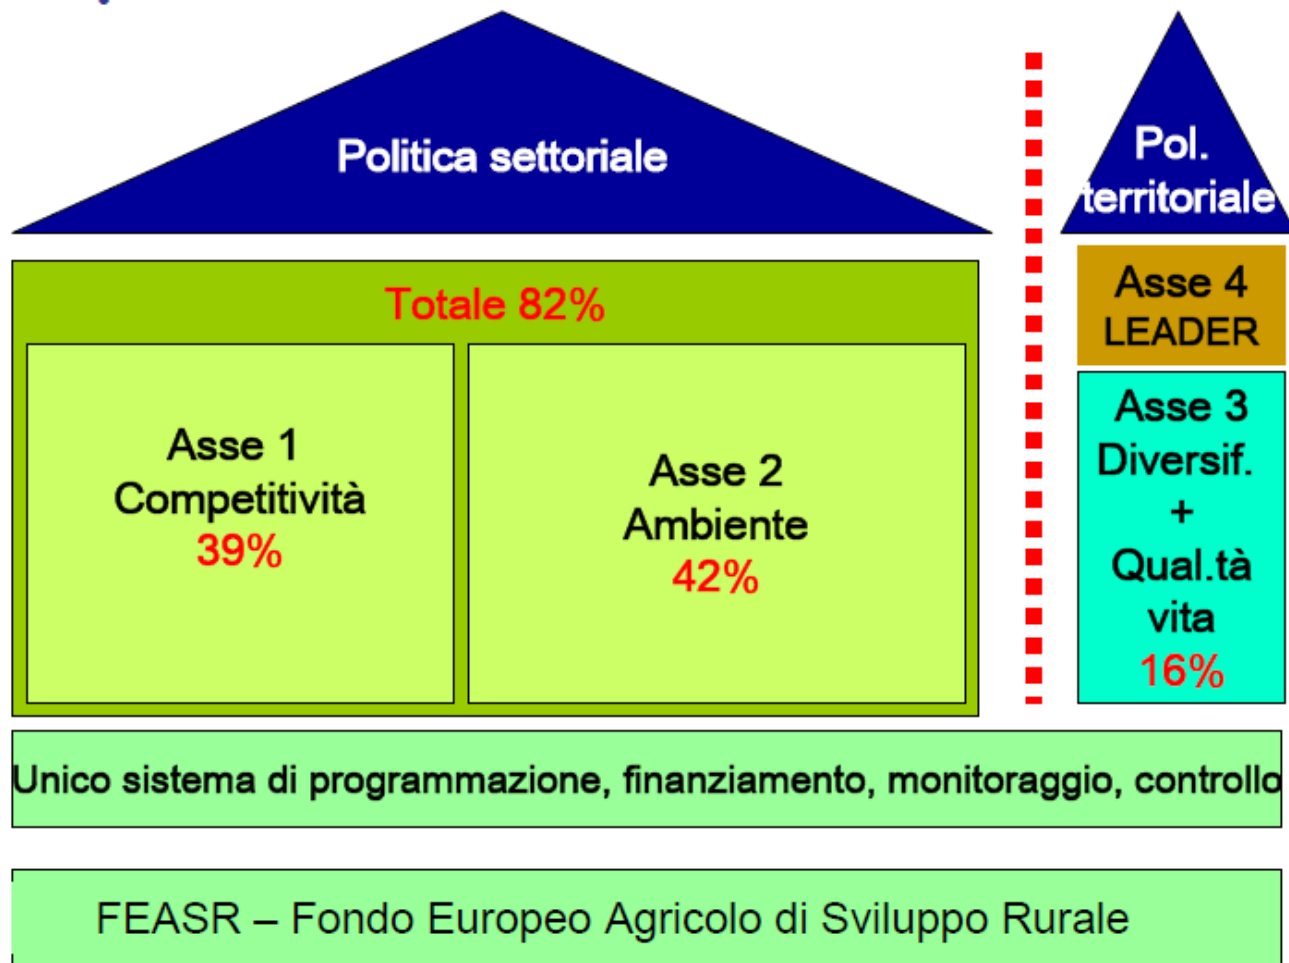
Politica settoriale

Pol. territoriale

Totale 82%

Asse 1
Competitività
39%

Asse 2
Ambiente
42%

Asse 4
LEADER

Asse 3
Diversif.
+
Qual.tà
vita
16%

Unico sistema di programmazione, finanziamento, monitoraggio, controllo

FEASR – Fondo Europeo Agricolo di Sviluppo Rurale